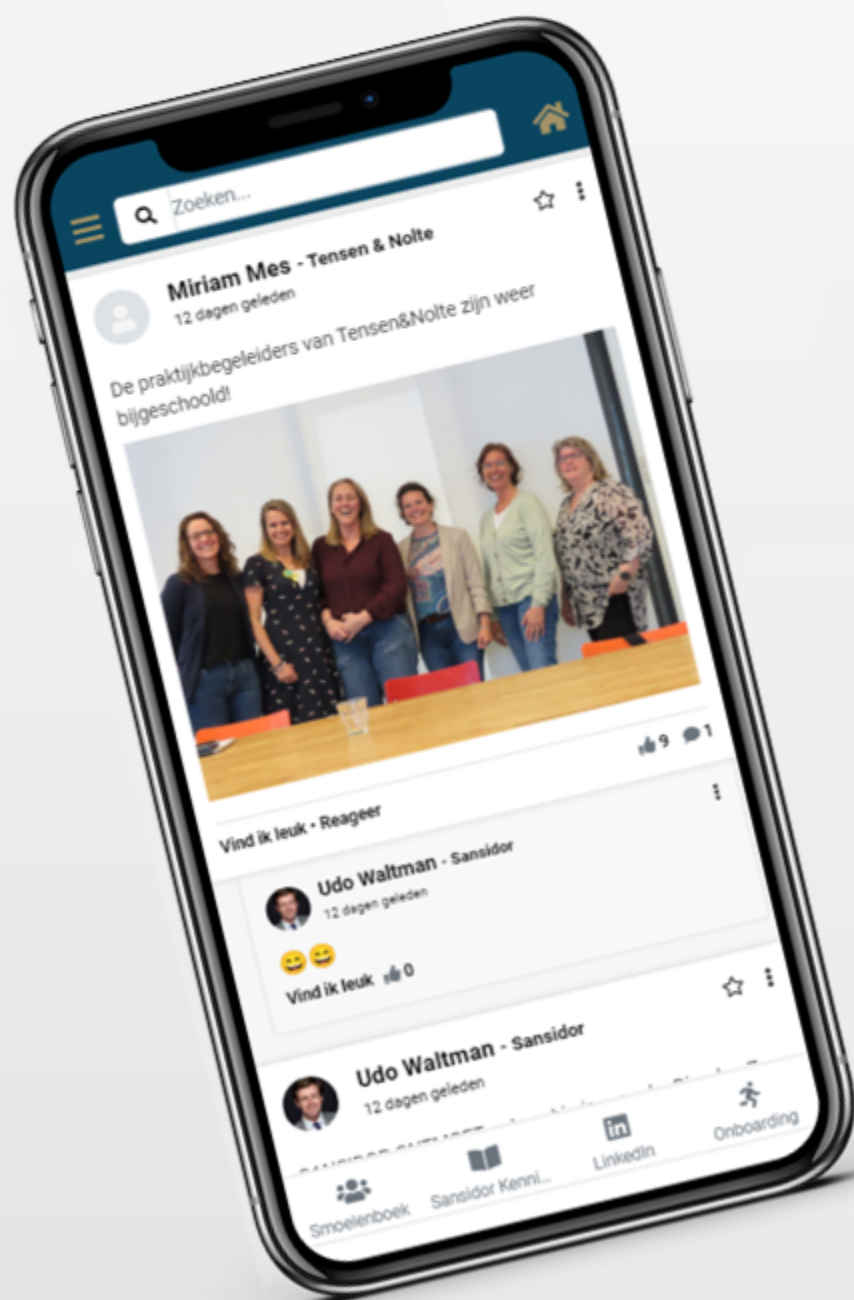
Zoeken...

Miriam Mes - Tensen & Nolte
12 dagen geleden

De praktijkbegeleiders van Tensen&Nolte zijn weer bijgeschoold!

9 1

Vind ik leuk • Reageer

Udo Waltman - Sansidor
12 dagen geleden

😀😀

Vind ik leuk 0

Udo Waltman - Sansidor
12 dagen geleden

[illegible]

Smoelenboek
Sansidor Kenni...
LinkedIn
Onboarding